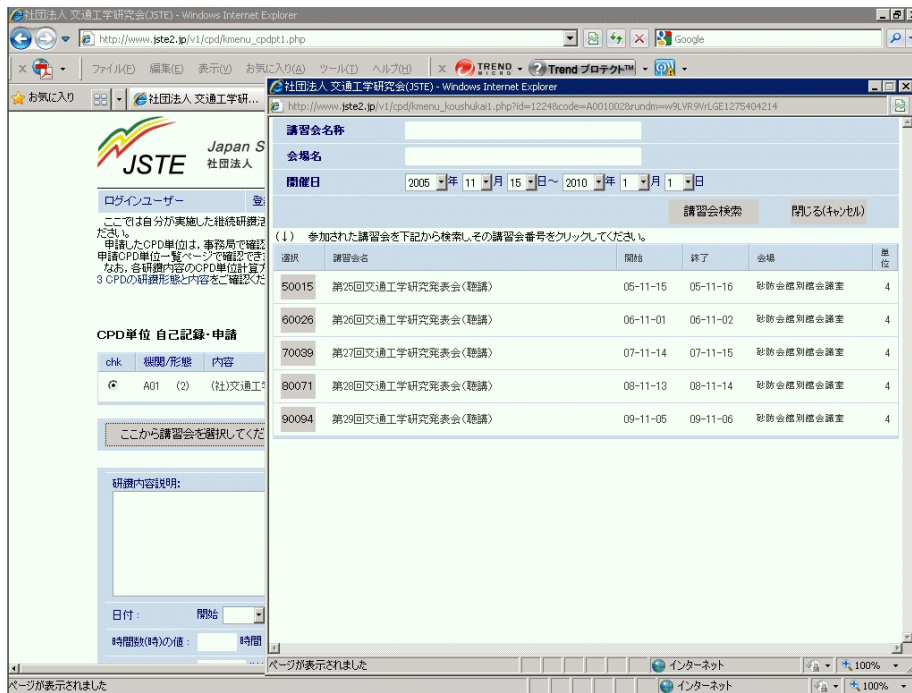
社団法人 交通工学研究会(JSTE) - Windows Internet Explorer

http://www.jste2.jp/v1/cpd/kmenu_cpdpt1.php

Google

ファイル(F) 編集(E) 表示(V) お気に入り(A) ツール(T) ヘルプ(H)

TREND MICRO Trend プロテクト™

お気に入り

社団法人 交通工学研...

JSTE Japan S

社団法人

ログインユーザー 登

ここでは自分が実施した継続研鑽活 ださい。

申請したCPD単位は，事務局で確認 申請CPD単位一覧ページで確認でき

なお，各研鑽内容のCPD単位計算 3 CPDの研鑽形態と内容をご確認くだ

CPD単位 自己記録･申請

| chk | 機関/形態 | 内容 |
|---|---|---|
| ⦿ | A01 (2) | (社)交通工 |

ここから講習会を選択してくだ

研鑽内容説明:

日付: 開始

時間数(時)の値: 時間

ページが表示されました

インターネット

100%

社団法人 交通工学研究会(JSTE) - Windows Internet Explorer

http://www.jste2.jp/v1/cpd/kmenu_koushukai1.php?id=1224&code=A001002&rundm=w9LVR9VrLGE1275404214

講習会名称

会場名

開催日 2005 年 11 月 15 日～ 2010 年 1 月 1 日

講習会検索

閉じる(キャンセル)

(↓) 参加された講習会を下記から検索し,その講習会番号をクリックしてください。

| 選択 | 講習会名 | 開始 | 終了 | 会場 | 単位 |
|---|---|---|---|---|---|
| 50015 | 第25回交通工学研究発表会(聴講) | 05-11-15 | 05-11-16 | 砂防会館別館会議室 | 4 |
| 60026 | 第26回交通工学研究発表会(聴講) | 06-11-01 | 06-11-02 | 砂防会館別館会議室 | 4 |
| 70039 | 第27回交通工学研究発表会(聴講) | 07-11-14 | 07-11-15 | 砂防会館別館会議室 | 4 |
| 80071 | 第28回交通工学研究発表会(聴講) | 08-11-13 | 08-11-14 | 砂防会館別館会議室 | 4 |
| 90094 | 第29回交通工学研究発表会(聴講) | 09-11-05 | 09-11-06 | 砂防会館別館会議室 | 4 |

ページが表示されました

インターネット

100%